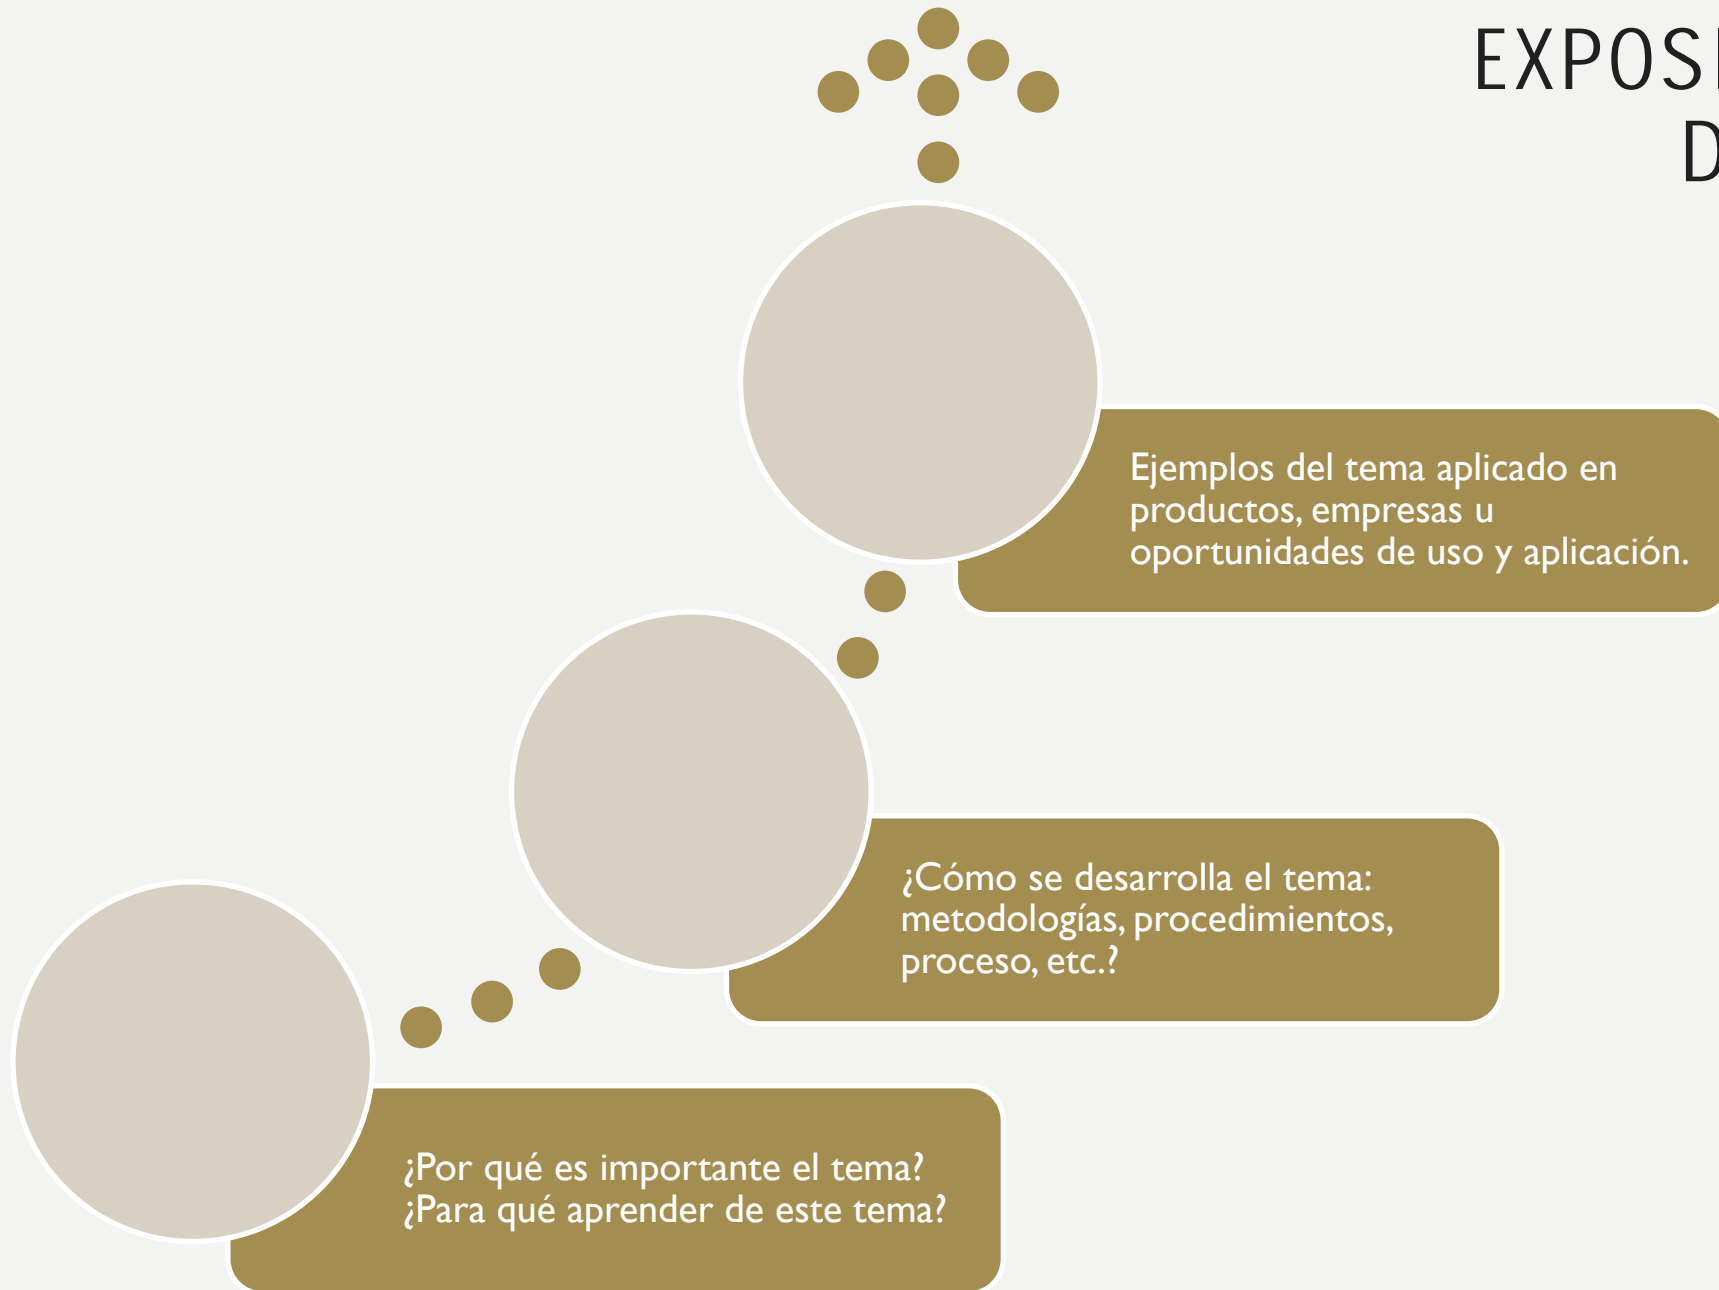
EXPOS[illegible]
D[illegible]

Ejemplos del tema aplicado en productos, empresas u oportunidades de uso y aplicación.

¿Cómo se desarrolla el tema: metodologías, procedimientos, proceso, etc.?

¿Por qué es importante el tema? ¿Para qué aprender de este tema?